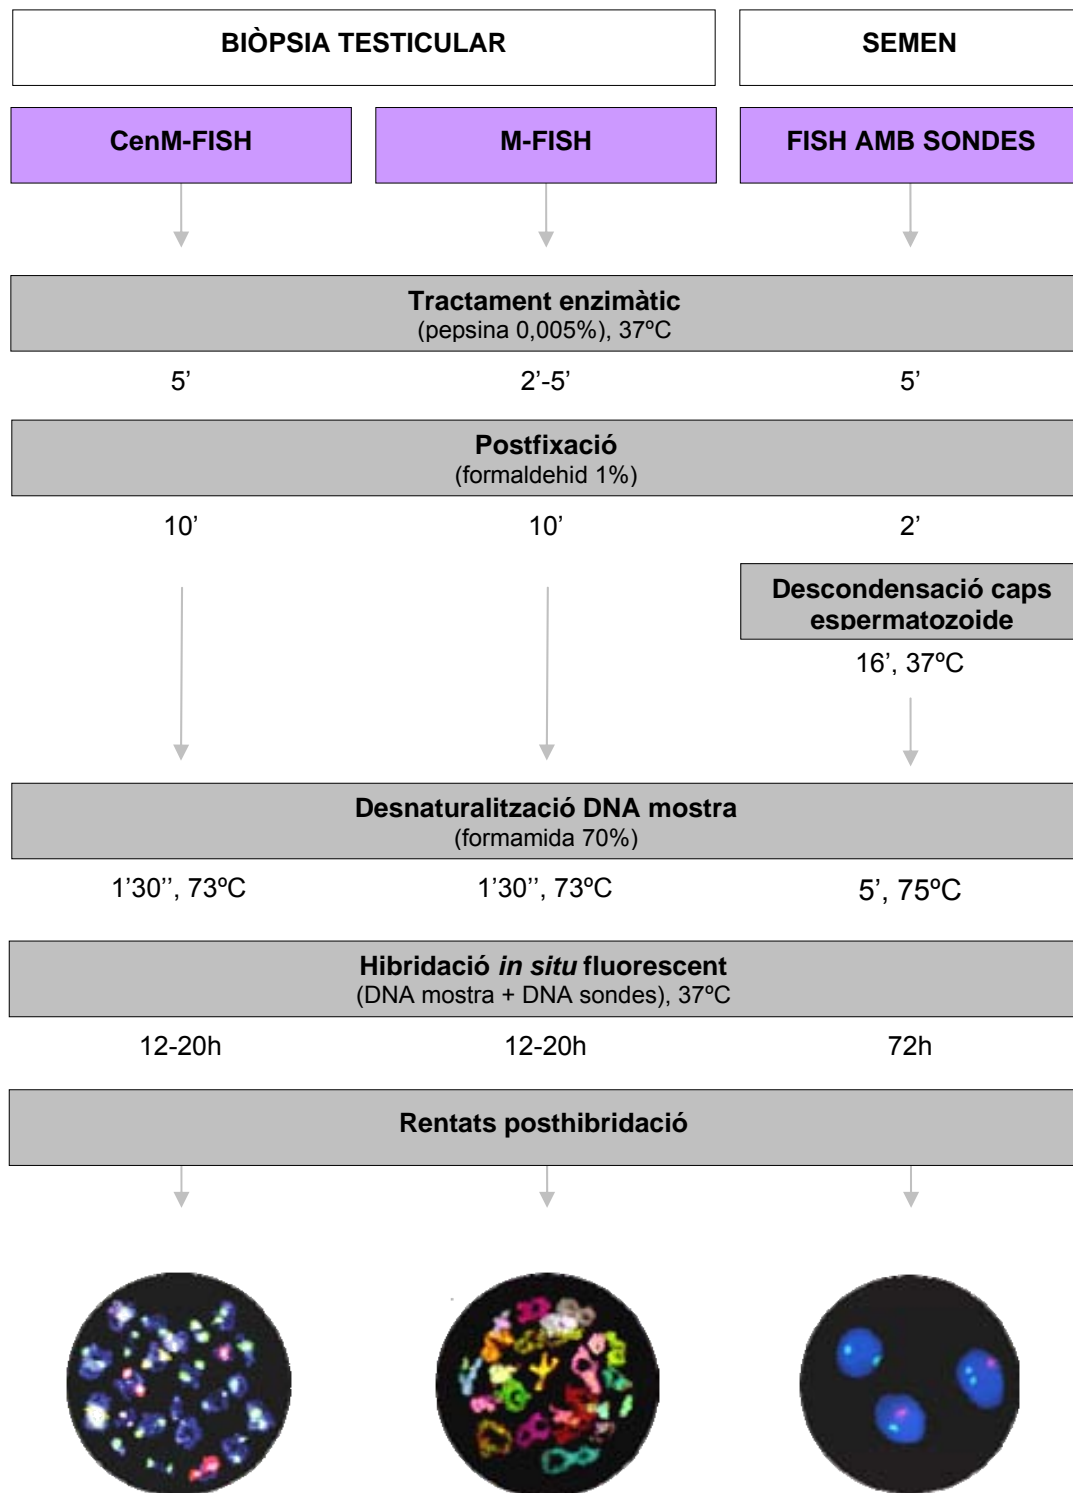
BIÒPSIA TESTICULAR

SEMEN

CenM-FISH

M-FISH

FISH AMB SONDES

Tractament enzimàtic
(pepsina 0,005%), 37ºC

5’

2’-5’

5’

Postfixació
(formaldehid 1%)

10’

10’

2’

Descondensació caps espermatozoide

16’, 37ºC

Desnaturalització DNA mostra
(formamida 70%)

1’30’’, 73ºC

1’30’’, 73ºC

5’, 75ºC

Hibridació *in situ* fluorescent
(DNA mostra + DNA sondes), 37ºC

12-20h

12-20h

72h

Rentats posthibridació